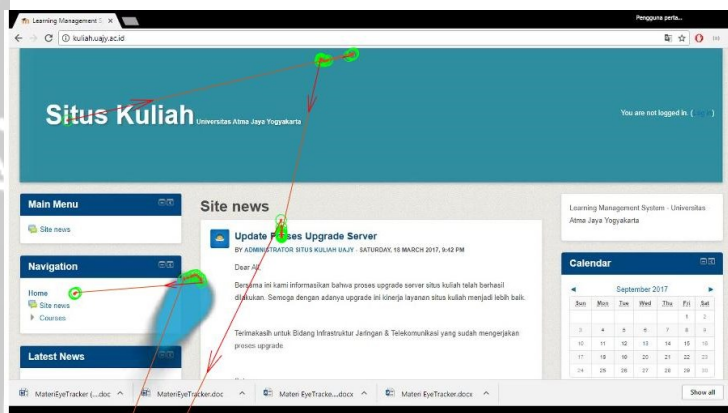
Learning Management S ×

Pengguna perta...

kuliah.uajy.ac.id

Situs Kuliah Universitas Atma Jaya Yogyakarta

You are not logged in. ( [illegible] )

Main Menu

Site news

Navigation

Home

Site news

Courses

Latest News

Site news

Update P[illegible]ses Upgrade Server

BY ADMINISTRATOR SITUS KULIAH UAJY - SATURDAY, 18 MARCH 2017, 9:42 PM

Dear All,

Bersama ini kami informasikan bahwa proses upgrade server situs kuliah telah berhasil dilakukan. Semoga dengan adanya upgrade ini kinerja layanan situs kuliah menjadi lebih baik.

Terimakasih untuk Bidang Infrastruktur Jaringan & Telekomunikasi yang sudah mengerjakan proses upgrade.

Learning Management System - Universitas Atma Jaya Yogyakarta

Calendar

September 2017

| Sun | Mon | Tue | Wed | Thu | Fri | Sat |
|---|---|---|---|---|---|---|
| | | | | | 1 | 2 |
| 3 | 4 | 5 | 6 | 7 | 8 | 9 |
| 10 | 11 | 12 | 13 | 14 | 15 | 16 |
| 17 | 18 | 19 | 20 | 21 | 22 | 23 |
| 24 | 25 | 26 | 27 | 28 | 29 | 30 |

MateriEyeTracker (....doc

MateriEyeTracker.doc

Materi EyeTracke....docx

Materi EyeTracker.docx

Show all